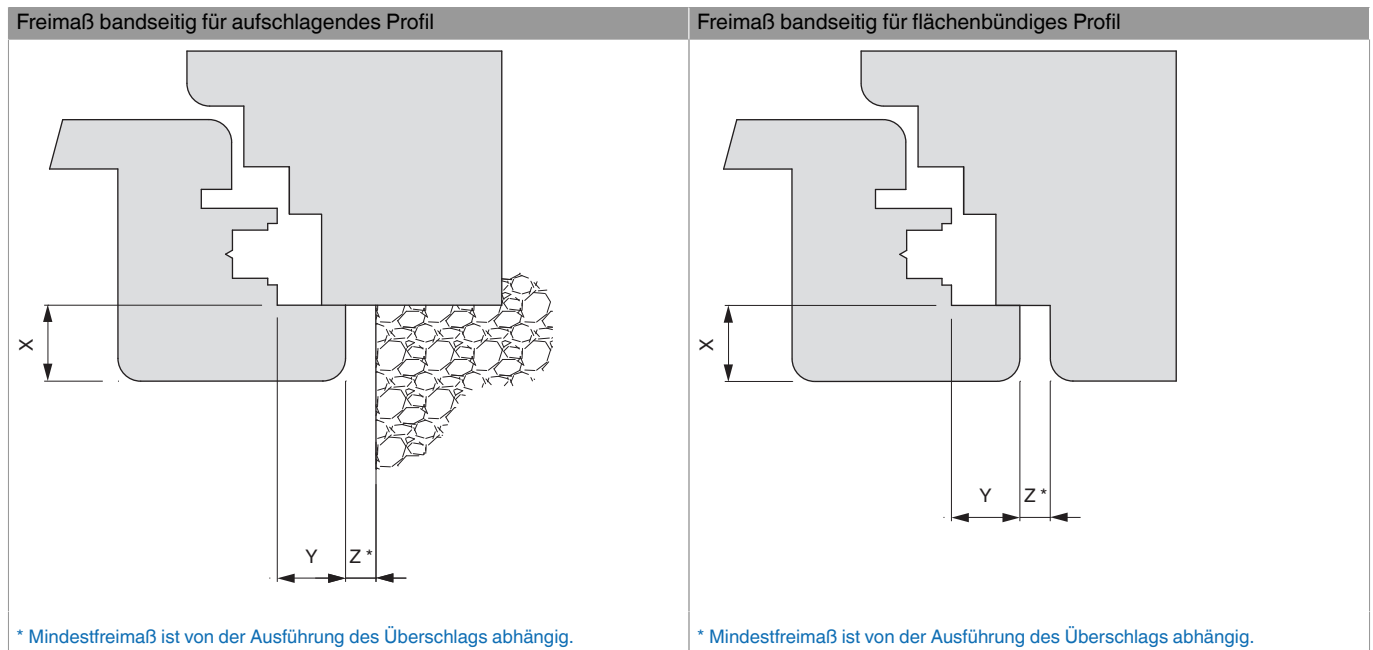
| Freimaß bandseitig für aufschlagendes Profil | Freimaß bandseitig für flächenbündiges Profil |
|---|---|
| X<br>Y Z * | X<br>Y Z * |
| * Mindestfreimaß ist von der Ausführung des Überschlags abhängig. | * Mindestfreimaß ist von der Ausführung des Überschlags abhängig. |